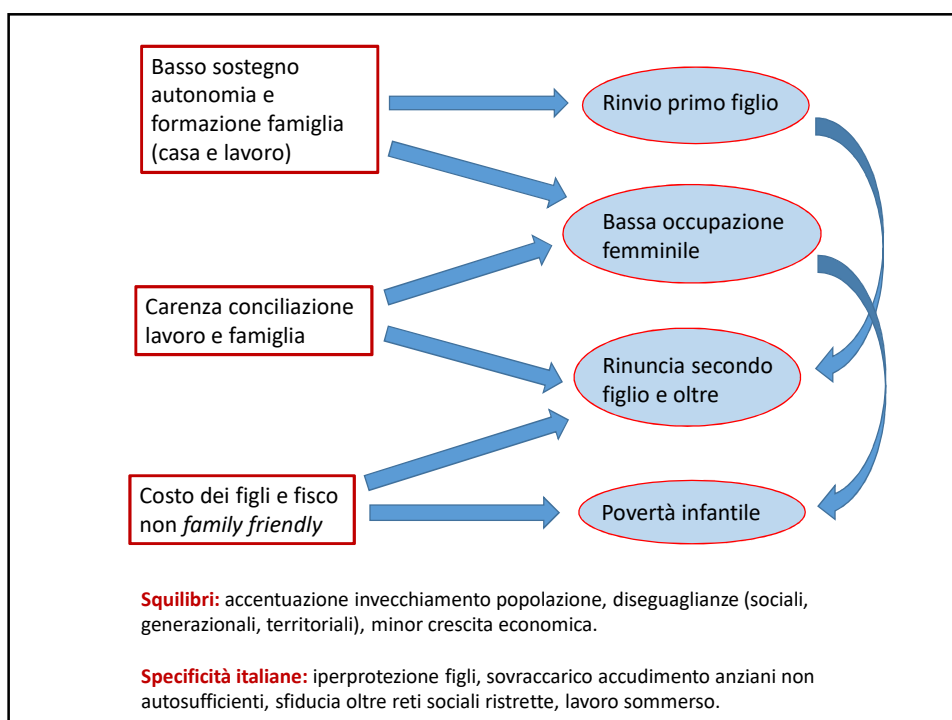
Basso sostegno autonomia e formazione famiglia (casa e lavoro)

Rinvio primo figlio

Bassa occupazione femminile

Carenza conciliazione lavoro e famiglia

Rinuncia secondo figlio e oltre

Costo dei figli e fisco non *family friendly*

Povertà infantile

**Squilibri:** accentuazione invecchiamento popolazione, diseguaglianze (sociali, generazionali, territoriali), minor crescita economica.

**Specificità italiane:** iperprotezione figli, sovraccarico accudimento anziani non autosufficienti, sfiducia oltre reti sociali ristrette, lavoro sommerso.